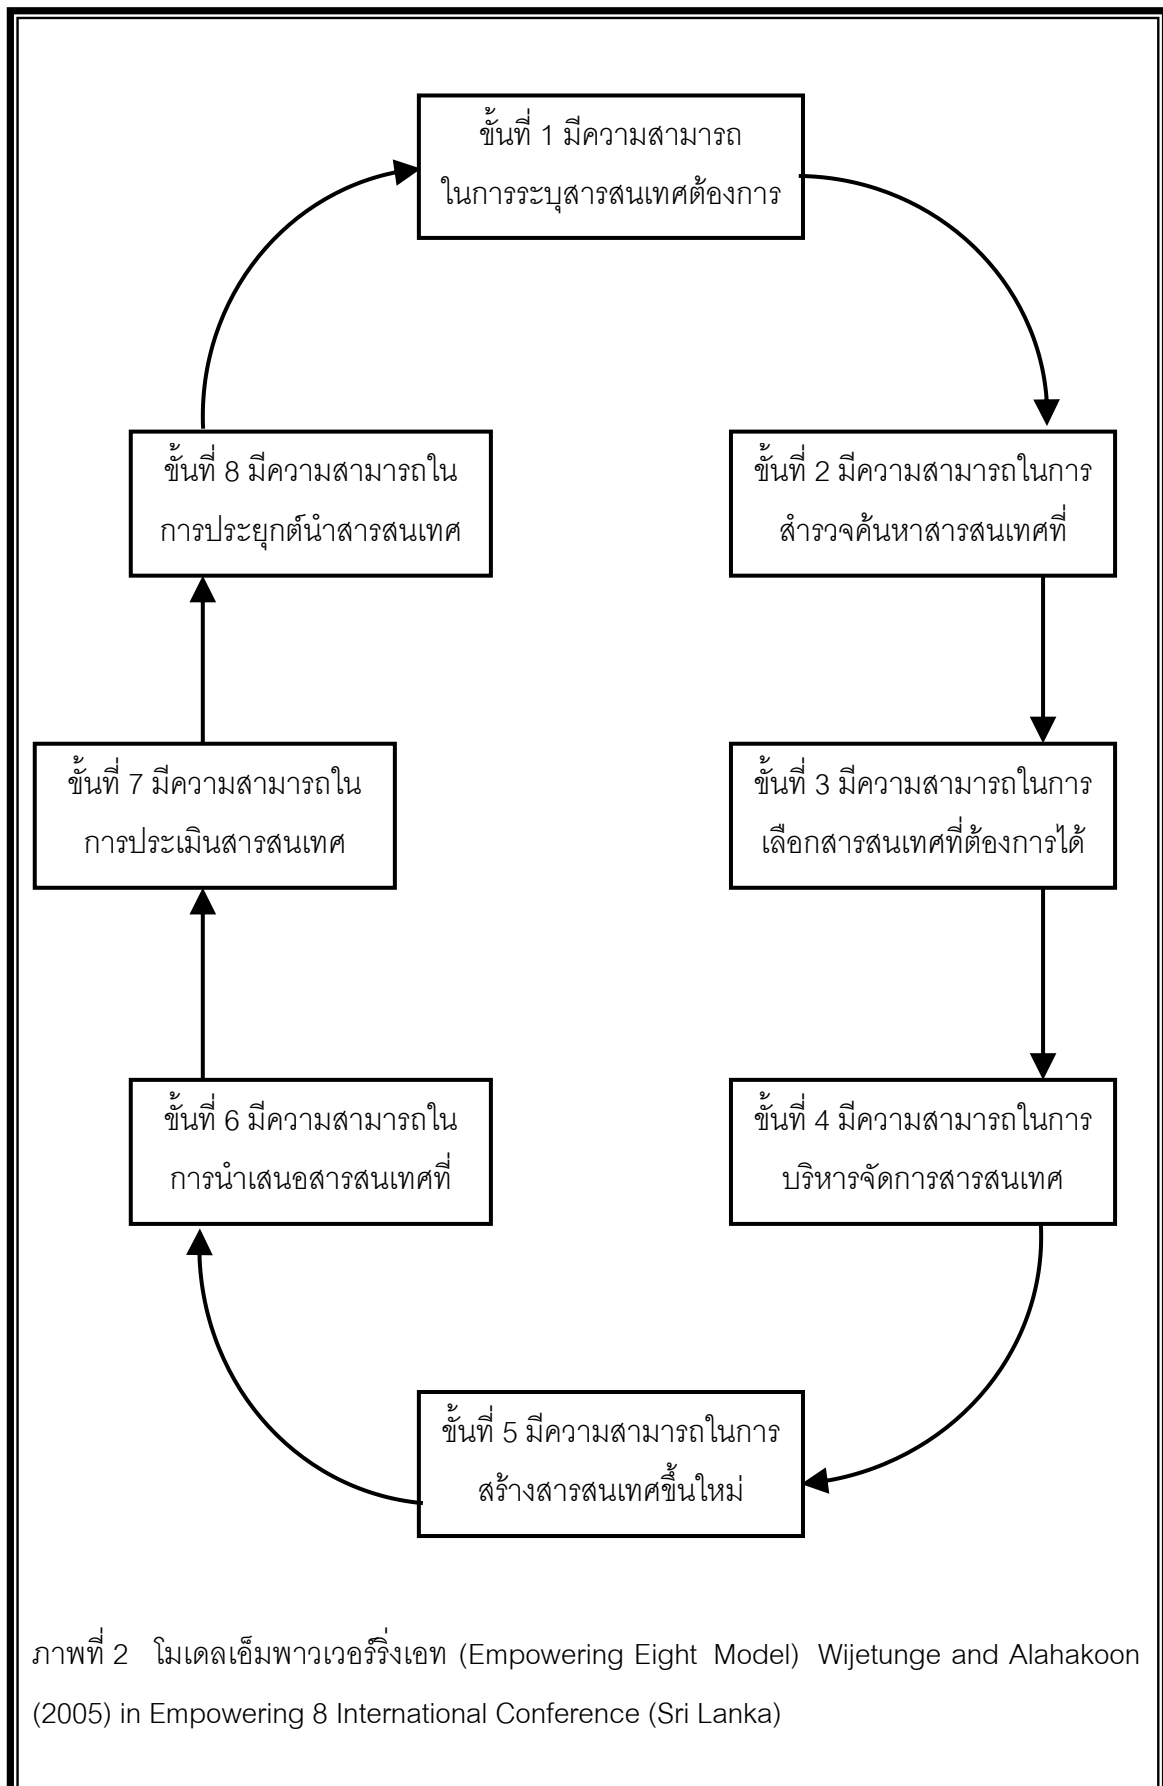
ขั้นที่ 1 มีความสามารถ ในการระบุสารสนเทศต้องการ

ขั้นที่ 2 มีความสามารถในการ สำรวจค้นหาสารสนเทศที่

ขั้นที่ 3 มีความสามารถในการ เลือกสารสนเทศที่ต้องการได้

ขั้นที่ 4 มีความสามารถในการ บริหารจัดการสารสนเทศ

ขั้นที่ 5 มีความสามารถในการ สร้างสารสนเทศขึ้นใหม่

ขั้นที่ 6 มีความสามารถใน การนำเสนอสารสนเทศที่

ขั้นที่ 7 มีความสามารถใน การประเมินสารสนเทศ

ขั้นที่ 8 มีความสามารถใน การประยุกต์นำสารสนเทศ

ภาพที่ 2 โมเดลเอ็มพาวเวอร์ริ่งเอท (Empowering Eight Model) Wijetunge and Alahakoon (2005) in Empowering 8 International Conference (Sri Lanka)